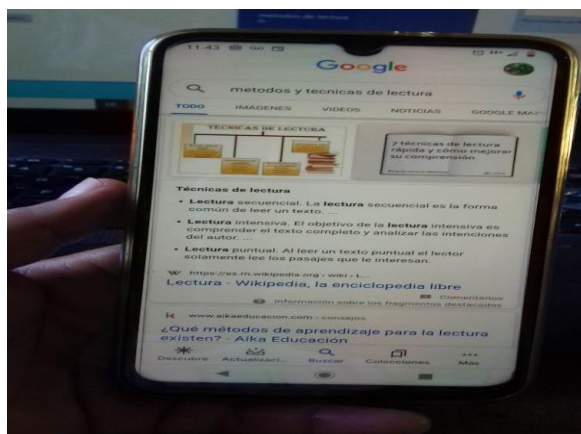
11:43

Google

metodos y tecnicas de lectura

TODO IMÁGENES VIDEOS NOTICIAS GOOGLE MA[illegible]

TÉCNICAS DE LECTURA

7 técnicas de lectura rápida y cómo mejorar su comprensión

Técnicas de lectura

• Lectura secuencial. La lectura secuencial es la forma común de leer un texto. ...

• Lectura intensiva. El objetivo de la lectura intensiva es comprender el texto completo y analizar las intenciones del autor. ...

• Lectura puntual. Al leer un texto puntual el lector solamente lee los pasajes que le interesan.

W https://es.m.wikipedia.org › wiki › L...

Lectura - Wikipedia, la enciclopedia libre

Comentarios

Información sobre los fragmentos destacados

K www.aikaeducacion.com › consejos

¿Qué métodos de aprendizaje para la lectura existen? - Aika Educación

Descubre Actualizaci... Buscar Colecciones Más